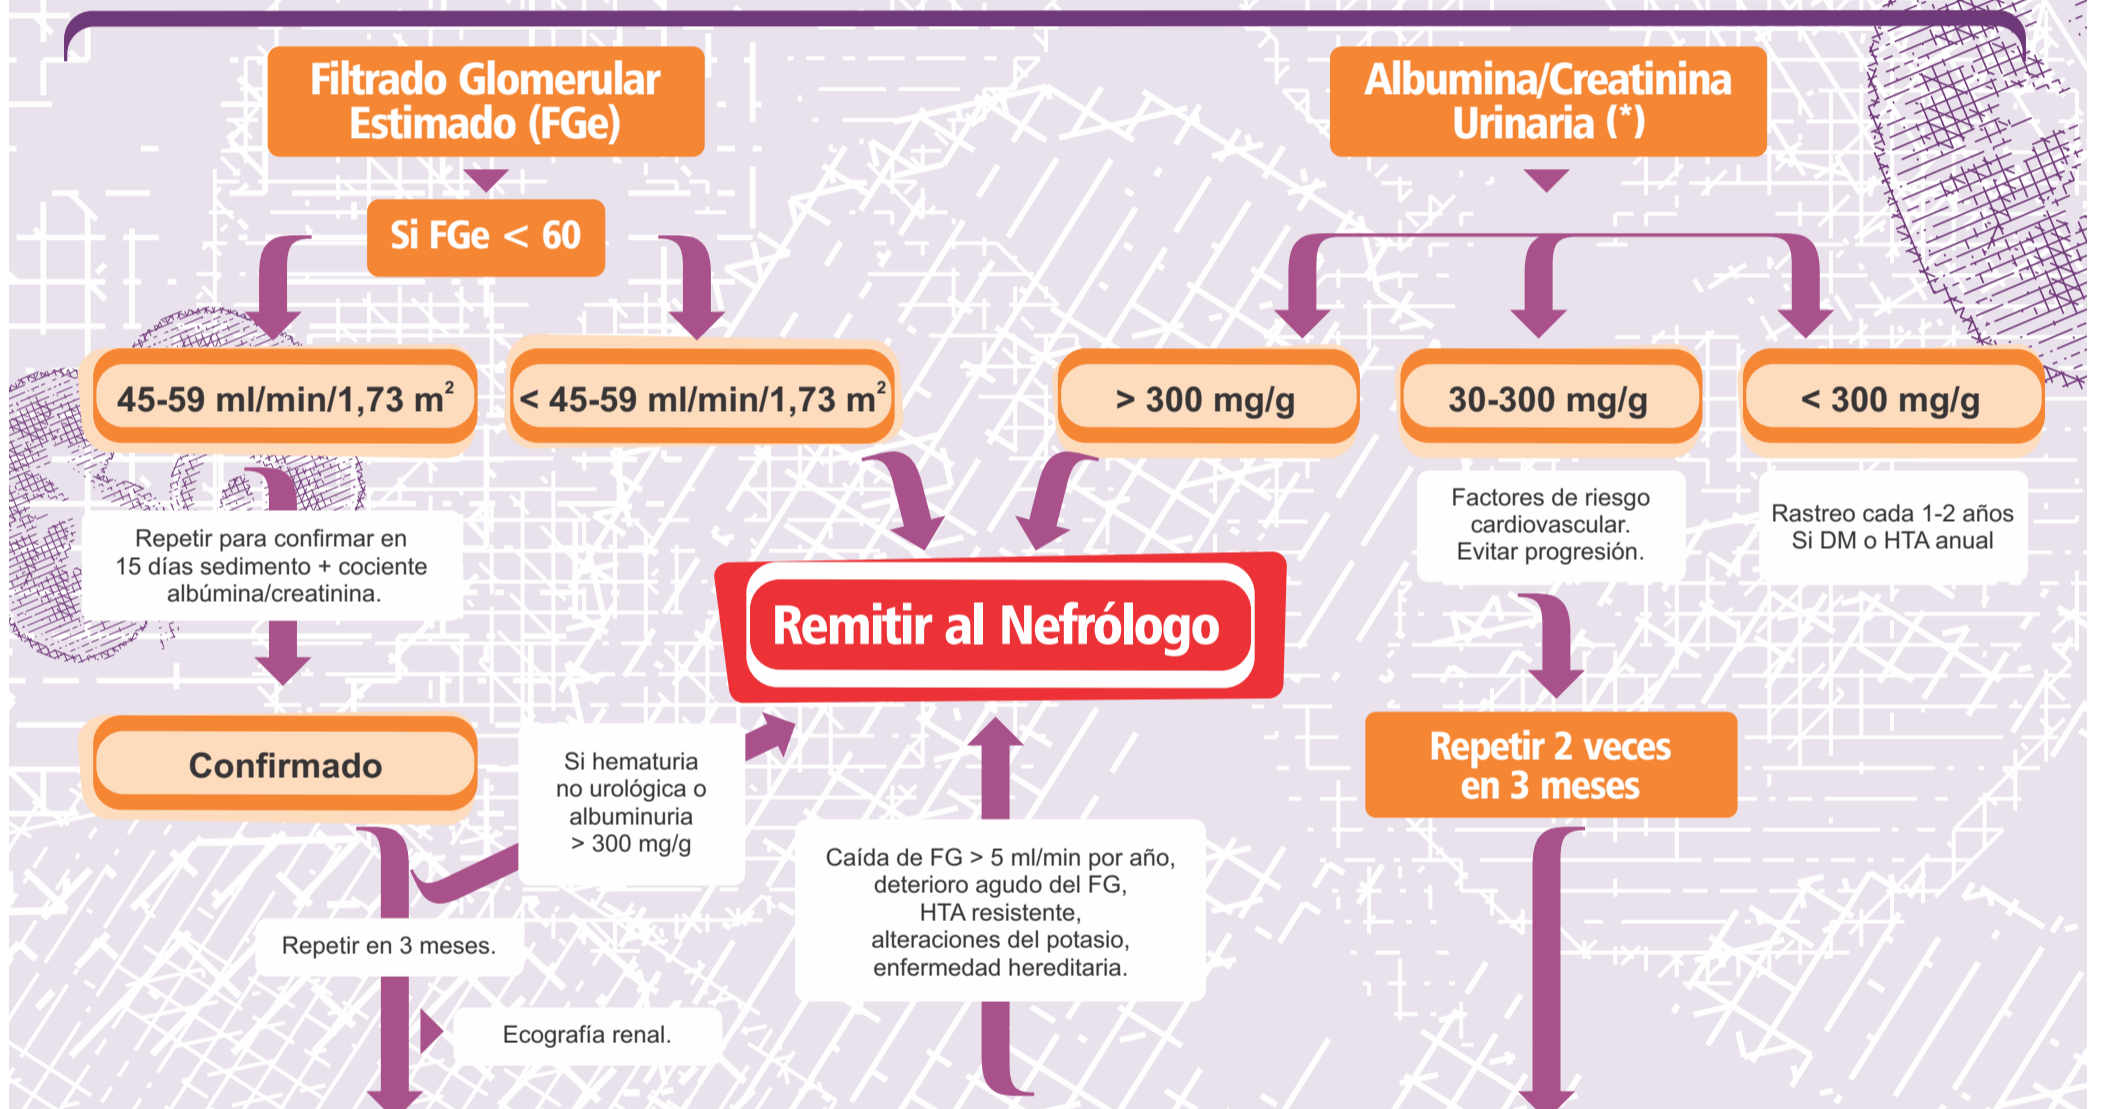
Filtrado Glomerular Estimado (FGe)

Albumina/Creatinina Urinaria (*)

Si FGe < 60

45-59 ml/min/1,73 m$^2$

< 45-59 ml/min/1,73 m$^2$

> 300 mg/g

30-300 mg/g

< 300 mg/g

Repetir para confirmar en 15 días sedimento + cociente albúmina/creatinina.

Factores de riesgo cardiovascular. Evitar progresión.

Rastreo cada 1-2 años Si DM o HTA anual

Remitir al Nefrólogo

Confirmado

Si hematuria no urológica o albuminuria > 300 mg/g

Repetir 2 veces en 3 meses

Caída de FG > 5 ml/min por año, deterioro agudo del FG, HTA resistente, alteraciones del potasio, enfermedad hereditaria.

Repetir en 3 meses.

Ecografía renal.